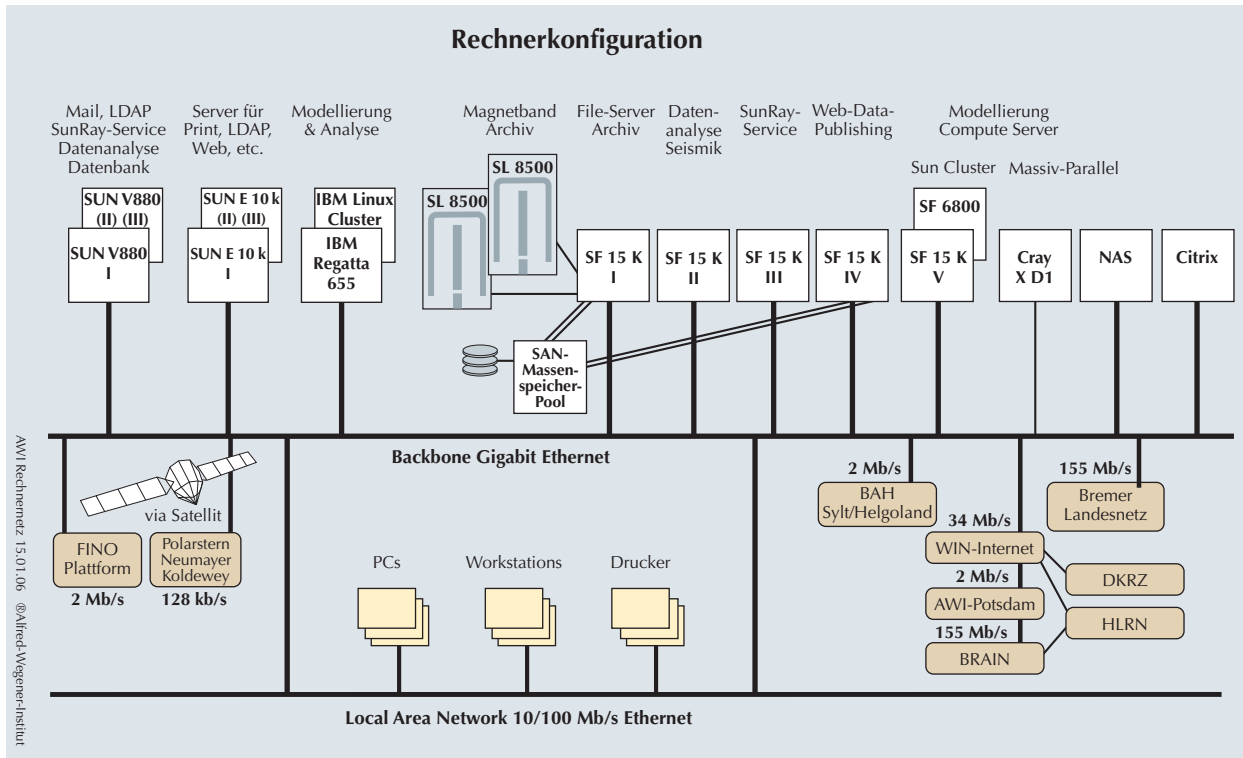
Rechnerkonfiguration

Mail, LDAP SunRay-Service Datenanalyse Datenbank

Server für Print, LDAP, Web, etc.

Modellierung & Analyse

Magnetband Archiv

File-Server Archiv

Datenanalyse Seismik

SunRay-Service

Web-Data-Publishing

Modellierung Compute Server

Sun Cluster

Massiv-Parallel

SUN V880 (II) (III)

SUN V880 I

SUN E 10 k (II) (III)

SUN E 10 k I

IBM Linux Cluster

IBM Regatta 655

SL 8500

SL 8500

SF 15 K I

SF 15 K II

SF 15 K III

SF 15 K IV

SF 6800

SF 15 K V

Cray X D1

NAS

Citrix

SAN-Massenspeicher-Pool

Backbone Gigabit Ethernet

via Satellit

FINO Plattform

2 Mb/s

Polarstern Neumayer Koldewey

128 kb/s

PCs

Workstations

Drucker

2 Mb/s

BAH Sylt/Helgoland

155 Mb/s

Bremer Landesnetz

34 Mb/s

WIN-Internet

DKRZ

2 Mb/s

AWI-Potsdam

HLRN

155 Mb/s

BRAIN

Local Area Network 10/100 Mb/s Ethernet

AWI Rechnernetz 15.01.06 ®Alfred-Wegener-Institut